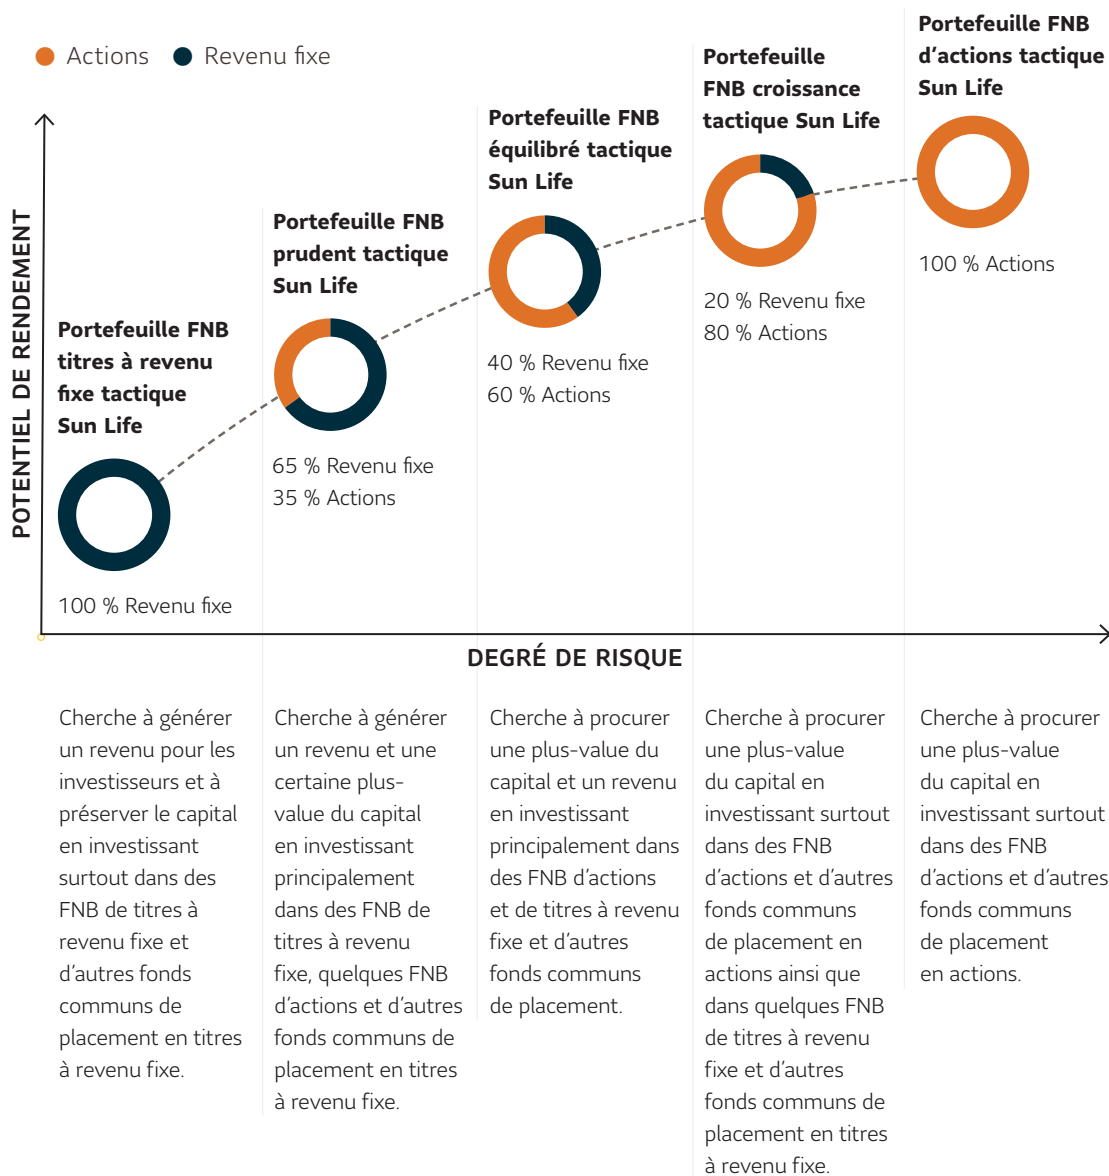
Actions Revenu fixe

POTENTIEL DE RENDEMENT

Portefeuille FNB titres à revenu fixe tactique Sun Life

100 % Revenu fixe

Portefeuille FNB prudent tactique Sun Life

65 % Revenu fixe
35 % Actions

Portefeuille FNB équilibré tactique Sun Life

40 % Revenu fixe
60 % Actions

Portefeuille FNB croissance tactique Sun Life

20 % Revenu fixe
80 % Actions

Portefeuille FNB d'actions tactique Sun Life

100 % Actions

DEGRÉ DE RISQUE

Cherche à générer un revenu pour les investisseurs et à préserver le capital en investissant surtout dans des FNB de titres à revenu fixe et d'autres fonds communs de placement en titres à revenu fixe.

Cherche à générer un revenu et une certaine plus-value du capital en investissant principalement dans des FNB de titres à revenu fixe, quelques FNB d'actions et d'autres fonds communs de placement en titres à revenu fixe.

Cherche à procurer une plus-value du capital et un revenu en investissant principalement dans des FNB d'actions et de titres à revenu fixe et d'autres fonds communs de placement.

Cherche à procurer une plus-value du capital en investissant surtout dans des FNB d'actions et d'autres fonds communs de placement en actions ainsi que dans quelques FNB de titres à revenu fixe et d'autres fonds communs de placement en titres à revenu fixe.

Cherche à procurer une plus-value du capital en investissant surtout dans des FNB d'actions et d'autres fonds communs de placement en actions.